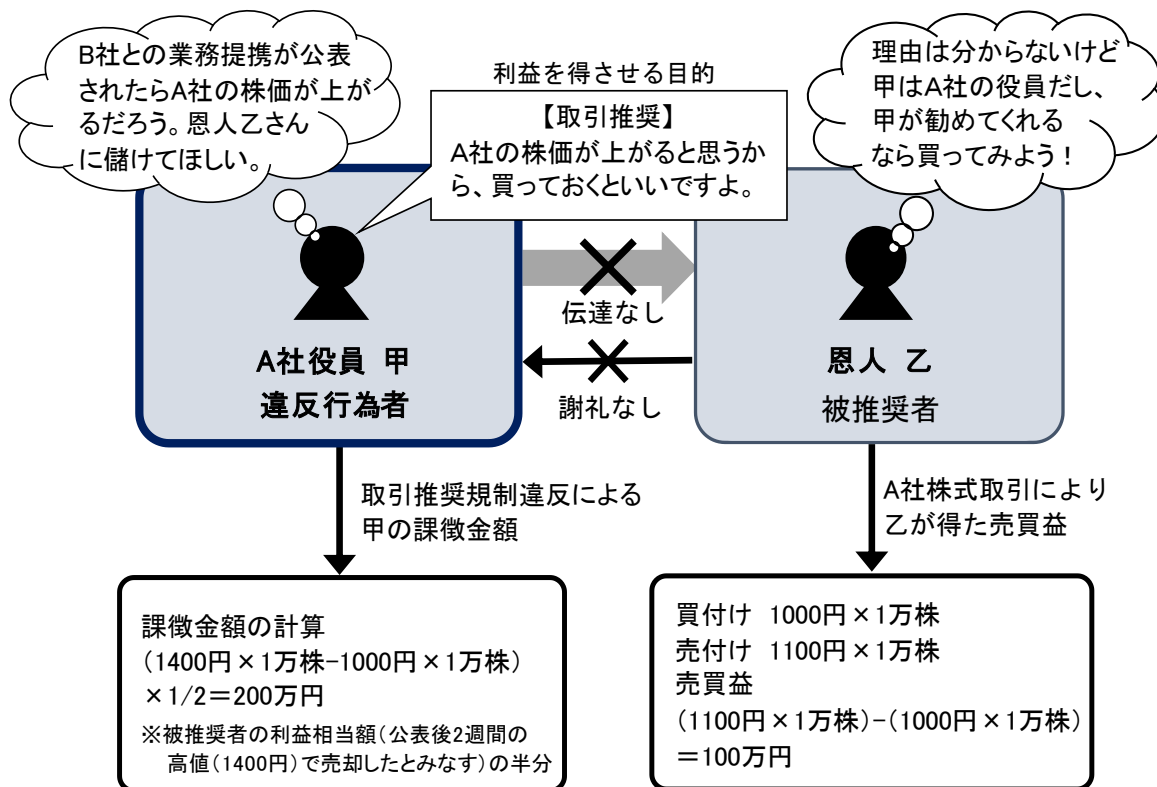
B社との業務提携が公表されたらA社の株価が上がるだろう。恩人乙さんに儲けてほしい。

利益を得させる目的

【取引推奨】
A社の株価が上がると思うから、買っておくといいですよ。

理由は分からないけど甲はA社の役員だし、甲が勧めてくれるなら買ってみよう！

伝達なし

謝礼なし

A社役員 甲
違反行為者

恩人 乙
被推奨者

取引推奨規制違反による甲の課徴金額

A社株式取引により乙が得た売買益

課徴金額の計算
(1400円×1万株−1000円×1万株)
×1/2＝200万円
※被推奨者の利益相当額(公表後2週間の高値(1400円)で売却したとみなす)の半分

買付け 1000円×1万株
売付け 1100円×1万株
売買益
(1100円×1万株)−(1000円×1万株)
＝100万円